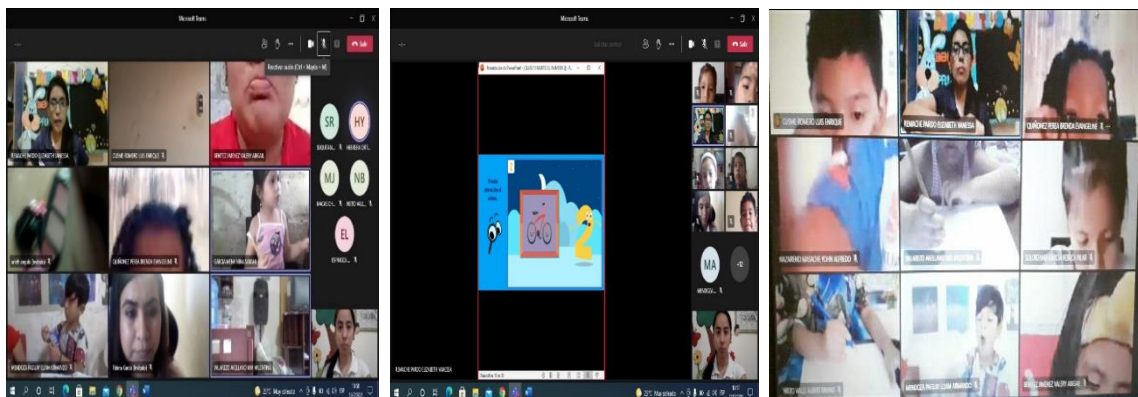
Microsoft Teams

Salir

Reactivar audio (Ctrl + Mayús + M)

RENACHE PARDO ELIZABETH VANESSA

CUEVAS ROMERO LUIS ENRIQUE

BENITEZ JIMENEZ VALERY ABIGAIL

SR

HY

MJ

NB

EL

QUIÑONEZ PEREA BRENDA EVANGELINE

GARCIA MAYORGA SARAH

MENDOZA PAULAY LEAN ARMANDO

VALAREZO ANGULANO MIA VALENTINA

Microsoft Teams

Salir

MA

+32

RENACHE PARDO ELIZABETH VANESSA

23°C Mayor soleado

CUEVAS ROMERO LUIS ENRIQUE

RENACHE PARDO ELIZABETH VANESSA

QUIÑONEZ PEREA BRENDA EVANGELINE

MAZARENO MARACHE YOHN ALFREDO

VALAREZO ANGULANO MIA VALENTINA

SOLORZANO GARCIA REBECA PILAR

MENDOZA PAULAY LEAN ARMANDO

BENITEZ JIMENEZ VALERY ABIGAIL